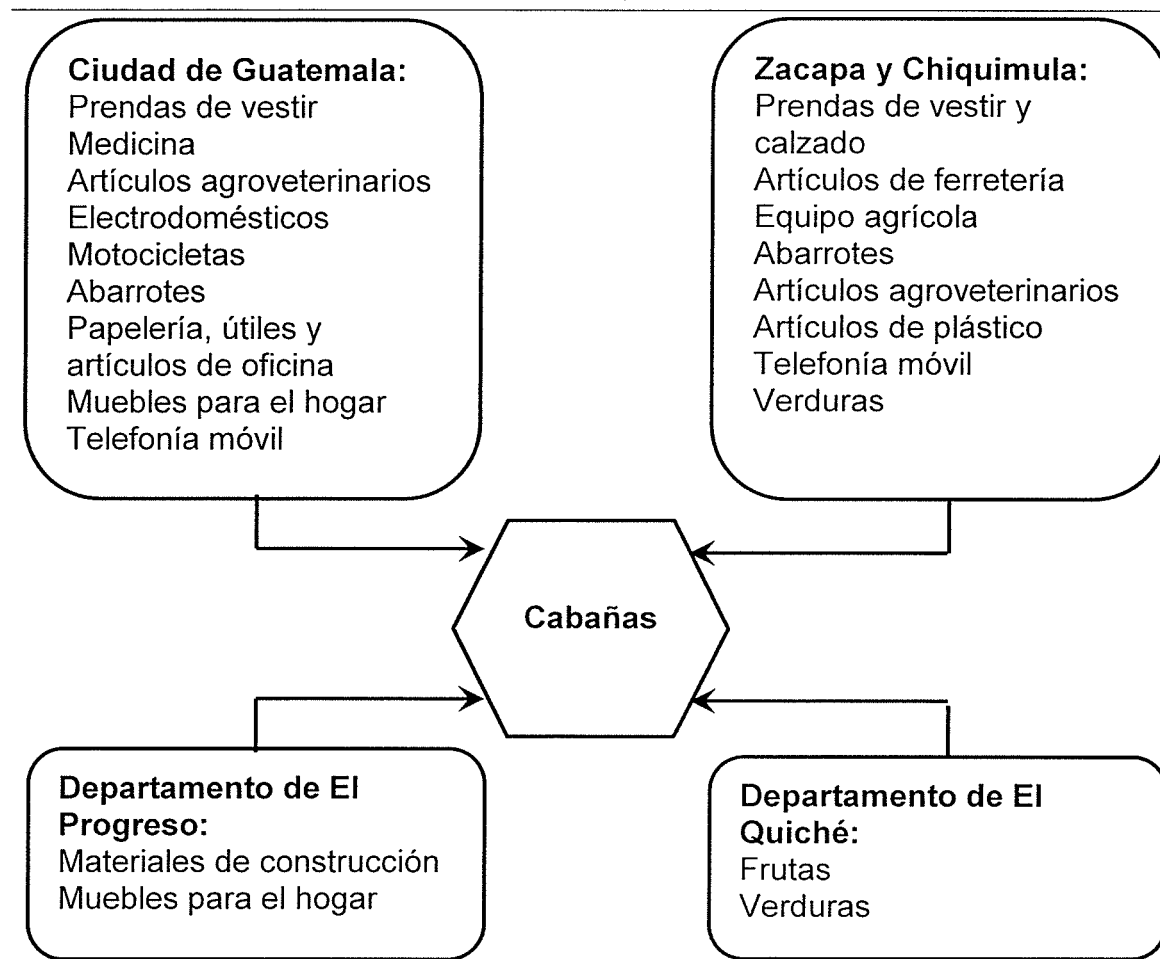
Ciudad de Guatemala:
Prendas de vestir
Medicina
Artículos agroveterinarios
Electrodomésticos
Motocicletas
Abarrotes
Papelería, útiles y artículos de oficina
Muebles para el hogar
Telefonía móvil

Zacapa y Chiquimula:
Prendas de vestir y calzado
Artículos de ferretería
Equipo agrícola
Abarrotes
Artículos agroveterinarios
Artículos de plástico
Telefonía móvil
Verduras

Cabañas

Departamento de El Progreso:
Materiales de construcción
Muebles para el hogar

Departamento de El Quiché:
Frutas
Verduras